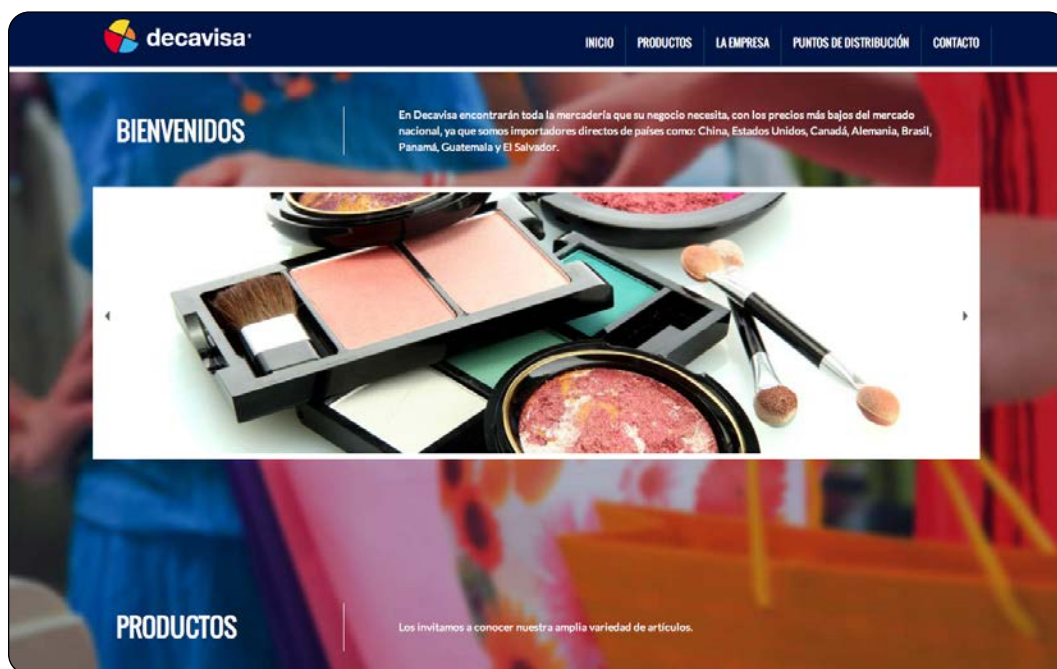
decavisa

INICIO PRODUCTOS LA EMPRESA PUNTOS DE DISTRIBUCIÓN CONTACTO

BIENVENIDOS

En Decavisa encontrarán toda la mercadería que su negocio necesita, con los precios más bajos del mercado nacional, ya que somos importadores directos de países como: China, Estados Unidos, Canadá, Alemania, Brasil, Panamá, Guatemala y El Salvador.

PRODUCTOS

Los invitamos a conocer nuestra amplia variedad de artículos.